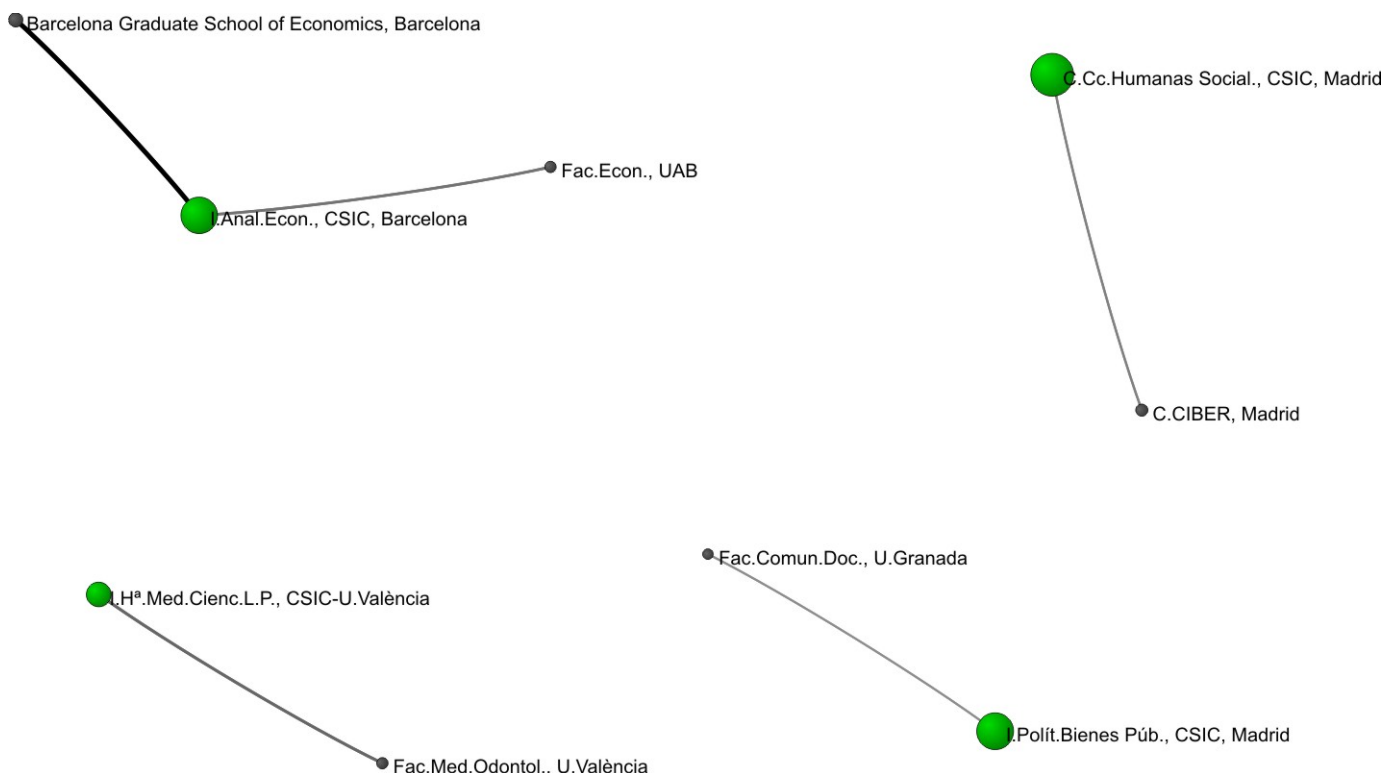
Barcelona Graduate School of Economics, Barcelona

C.Cc.Humanas Social., CSIC, Madrid

Fac.Econ., UAB

I.Anal.Econ., CSIC, Barcelona

C.CIBER, Madrid

Fac.Comun.Doc., U.Granada

I.Hª.Med.Cienc.L.P., CSIC-U.València

I.Polít.Bienes Púb., CSIC, Madrid

Fac.Med.Odontol., U.València